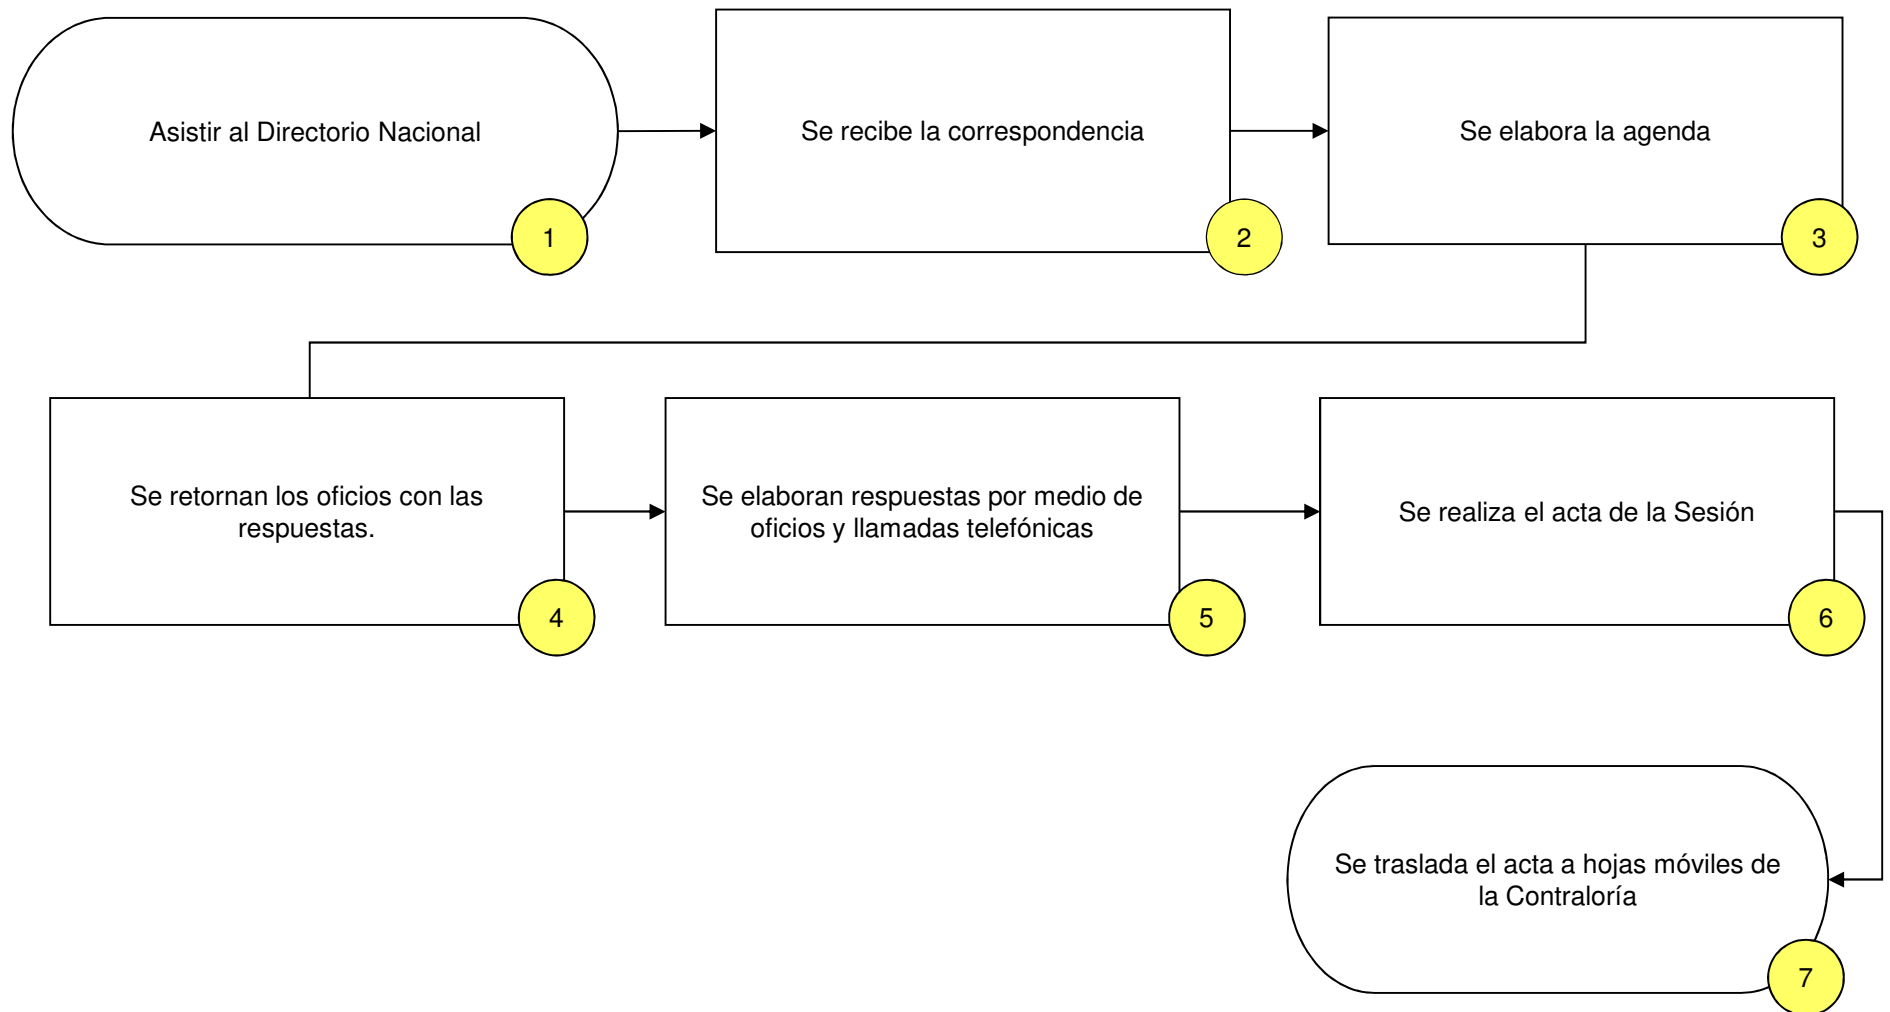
Asistir al Directorio Nacional
1

Se recibe la correspondencia
2

Se elabora la agenda
3

Se retornan los oficios con las respuestas.
4

Se elaboran respuestas por medio de oficios y llamadas telefónicas
5

Se realiza el acta de la Sesión
6

Se traslada el acta a hojas móviles de la Contraloría
7